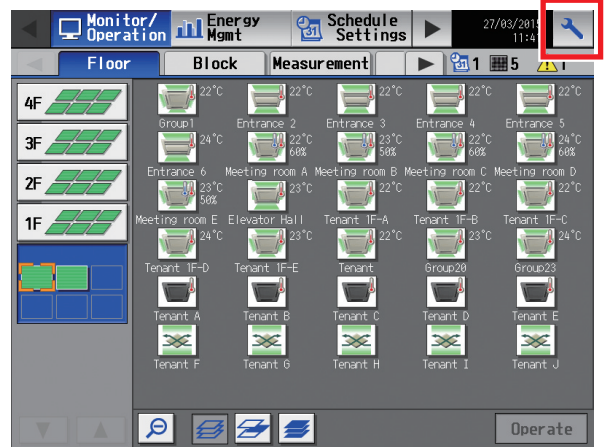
Monitor/ Operation
Energy Mgmt
31 Schedule Settings
27/03/2015 11:4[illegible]
Floor
Block
Measurement
31 1
5
1
4F
3F
2F
1F
22°C
Group1
22°C
Entrance 2
22°C
Entrance 3
22°C
Entrance 4
22°C
Entrance 5
24°C
Entrance 6
22°C 60%
Meeting room A
23°C 50%
Meeting room B
22°C 60%
Meeting room C
24°C 60%
Meeting room D
23°C 50%
Meeting room E
23°C
Elevator Hall
22°C
Tenant 1F-A
22°C
Tenant 1F-B
22°C
Tenant 1F-C
24°C
Tenant 1F-D
23°C
Tenant 1F-E
22°C
Tenant
23°C
Group20
24°C
Group23
Tenant A
Tenant B
Tenant C
Tenant D
Tenant E
Tenant F
Tenant G
Tenant H
Tenant I
Tenant J
Operate